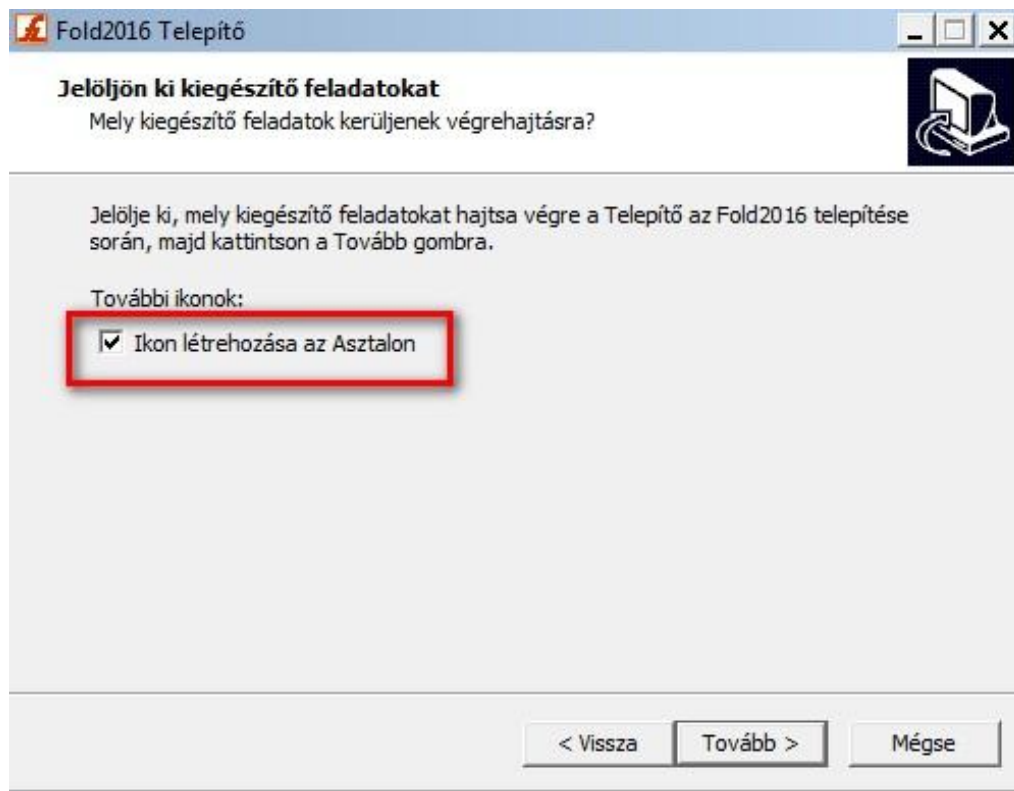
Fold2016 Telepítő

Jelöljön ki kiegészítő feladatokat
Mely kiegészítő feladatok kerüljenek végrehajtásra?

Jelölje ki, mely kiegészítő feladatokat hajtsa végre a Telepítő az Fold2016 telepítése során, majd kattintson a Tovább gombra.

További ikonok:

☑ Ikon létrehozása az Asztalon

< Vissza | Tovább > | Mégse